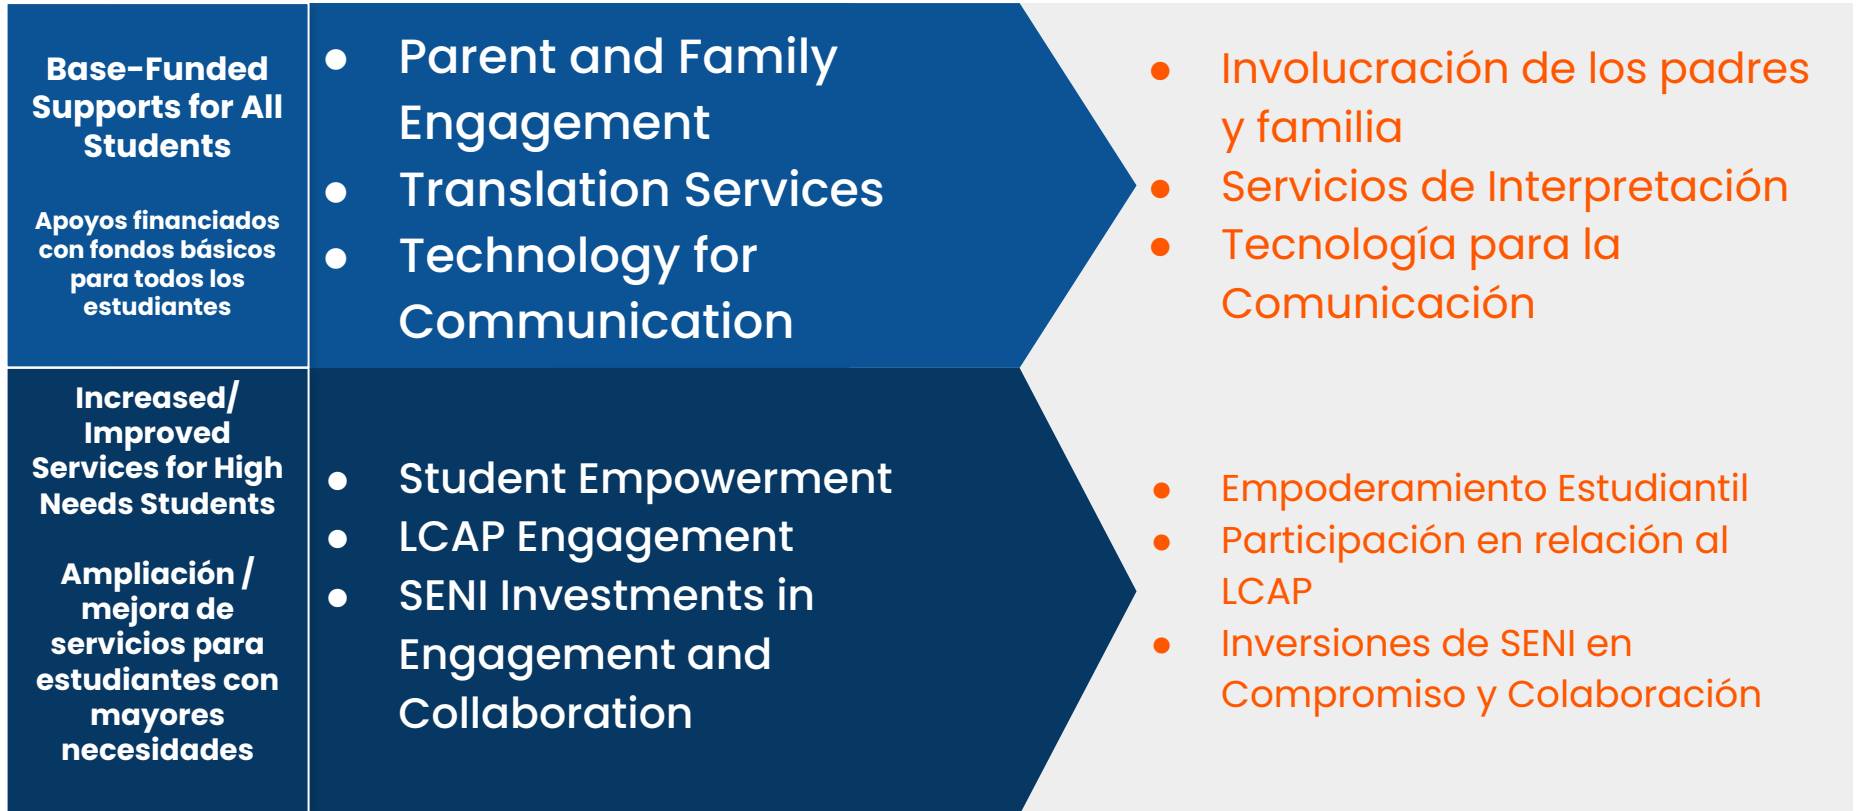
Base-Funded Supports for All Students

Apoyos financiados con fondos básicos para todos los estudiantes

- Parent and Family Engagement
- Translation Services
- Technology for Communication

- Involucración de los padres y familia
- Servicios de Interpretación
- Tecnología para la Comunicación

Increased/ Improved Services for High Needs Students

Ampliación / mejora de servicios para estudiantes con mayores necesidades

- Student Empowerment
- LCAP Engagement
- SENI Investments in Engagement and Collaboration

- Empoderamiento Estudiantil
- Participación en relación al LCAP
- Inversiones de SENI en Compromiso y Colaboración